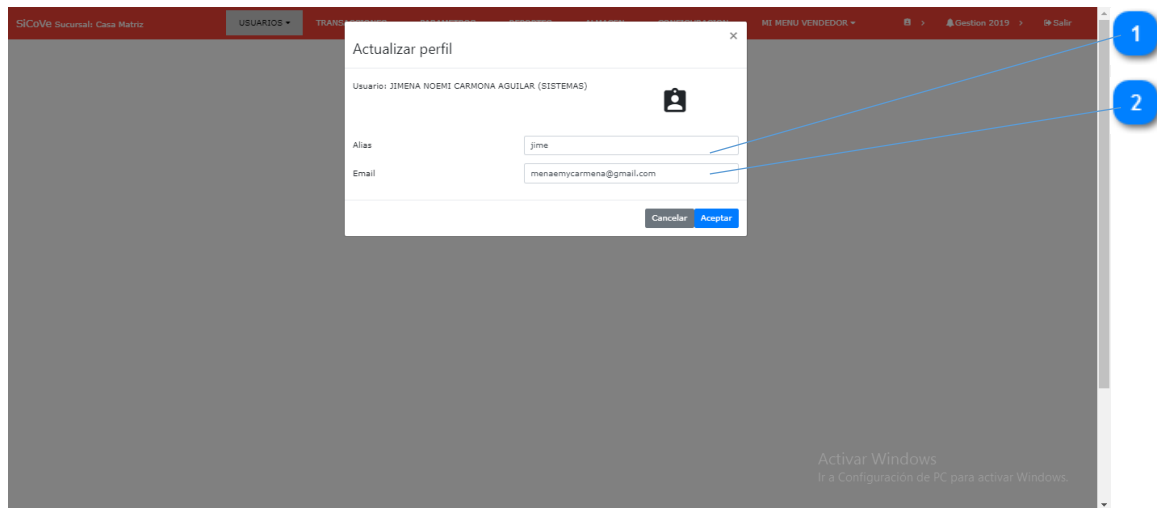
SiCoVe Sucursal: Casa Matriz

USUARIOS ▾

TRANS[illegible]

MI MENU VENDEDOR ▾

Gestion 2019 ›

Salir

Actualizar perfil

×

Usuario: JIMENA NOEMI CARMONA AGUILAR (SISTEMAS)

Alias

jime

Email

menaemycarmena@gmail.com

Cancelar

Aceptar

1

2

Activar Windows
Ir a Configuración de PC para activar Windows.